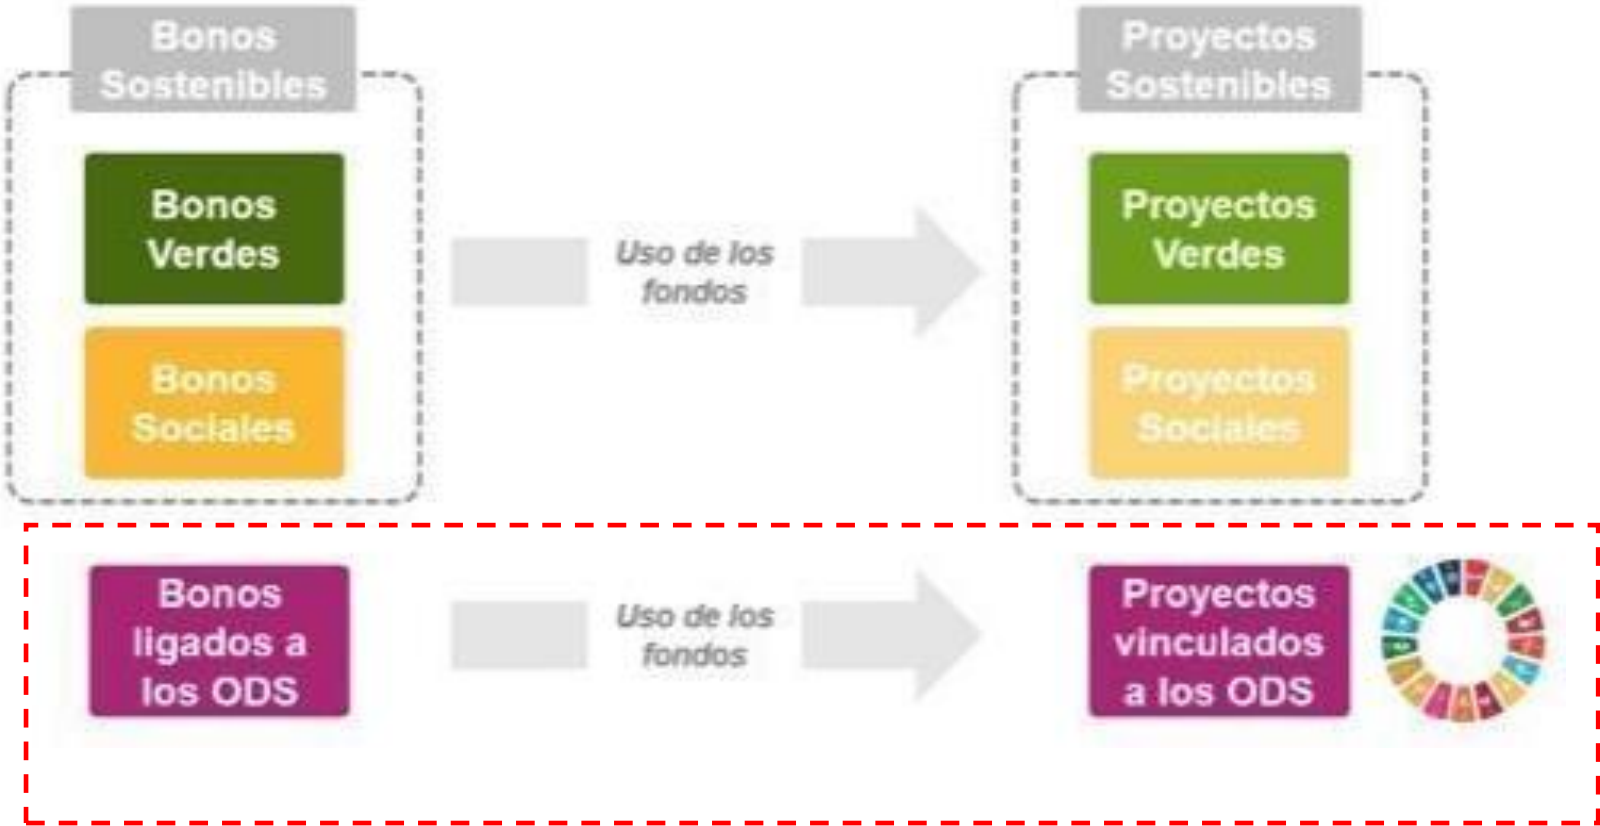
Bonos Sostenibles

Bonos Verdes

Bonos Sociales

Uso de los fondos

Proyectos Sostenibles

Proyectos Verdes

Proyectos Sociales

Bonos ligados a los ODS

Uso de los fondos

Proyectos vinculados a los ODS